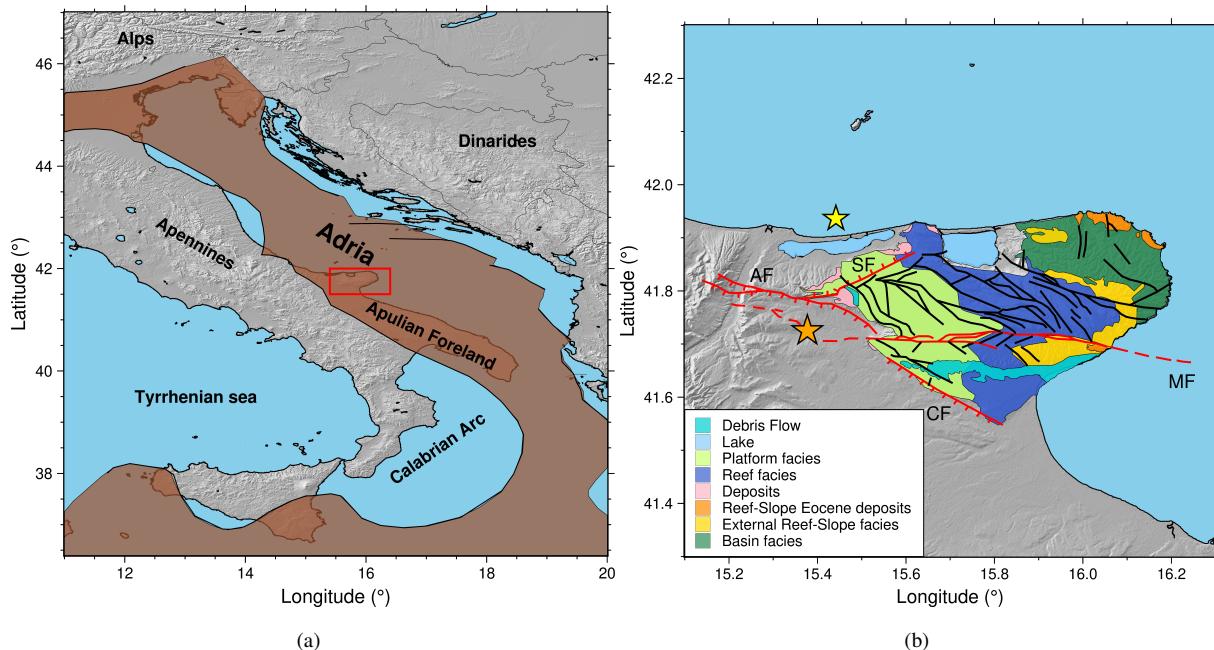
Alps

Dinarides

Apennines

Adria

Apulian Foreland

Tyrrhenian sea

Calabrian Arc

46

44

42

40

38

Latitude (°)

12

14

16

18

20

Longitude (°)

(a)

42.2

42.0

41.8

41.6

41.4

Latitude (°)

AF

SF

MF

CF

Debris Flow

Lake

Platform facies

Reef facies

Deposits

Reef-Slope Eocene deposits

External Reef-Slope facies

Basin facies

15.2

15.4

15.6

15.8

16.0

16.2

Longitude (°)

(b)